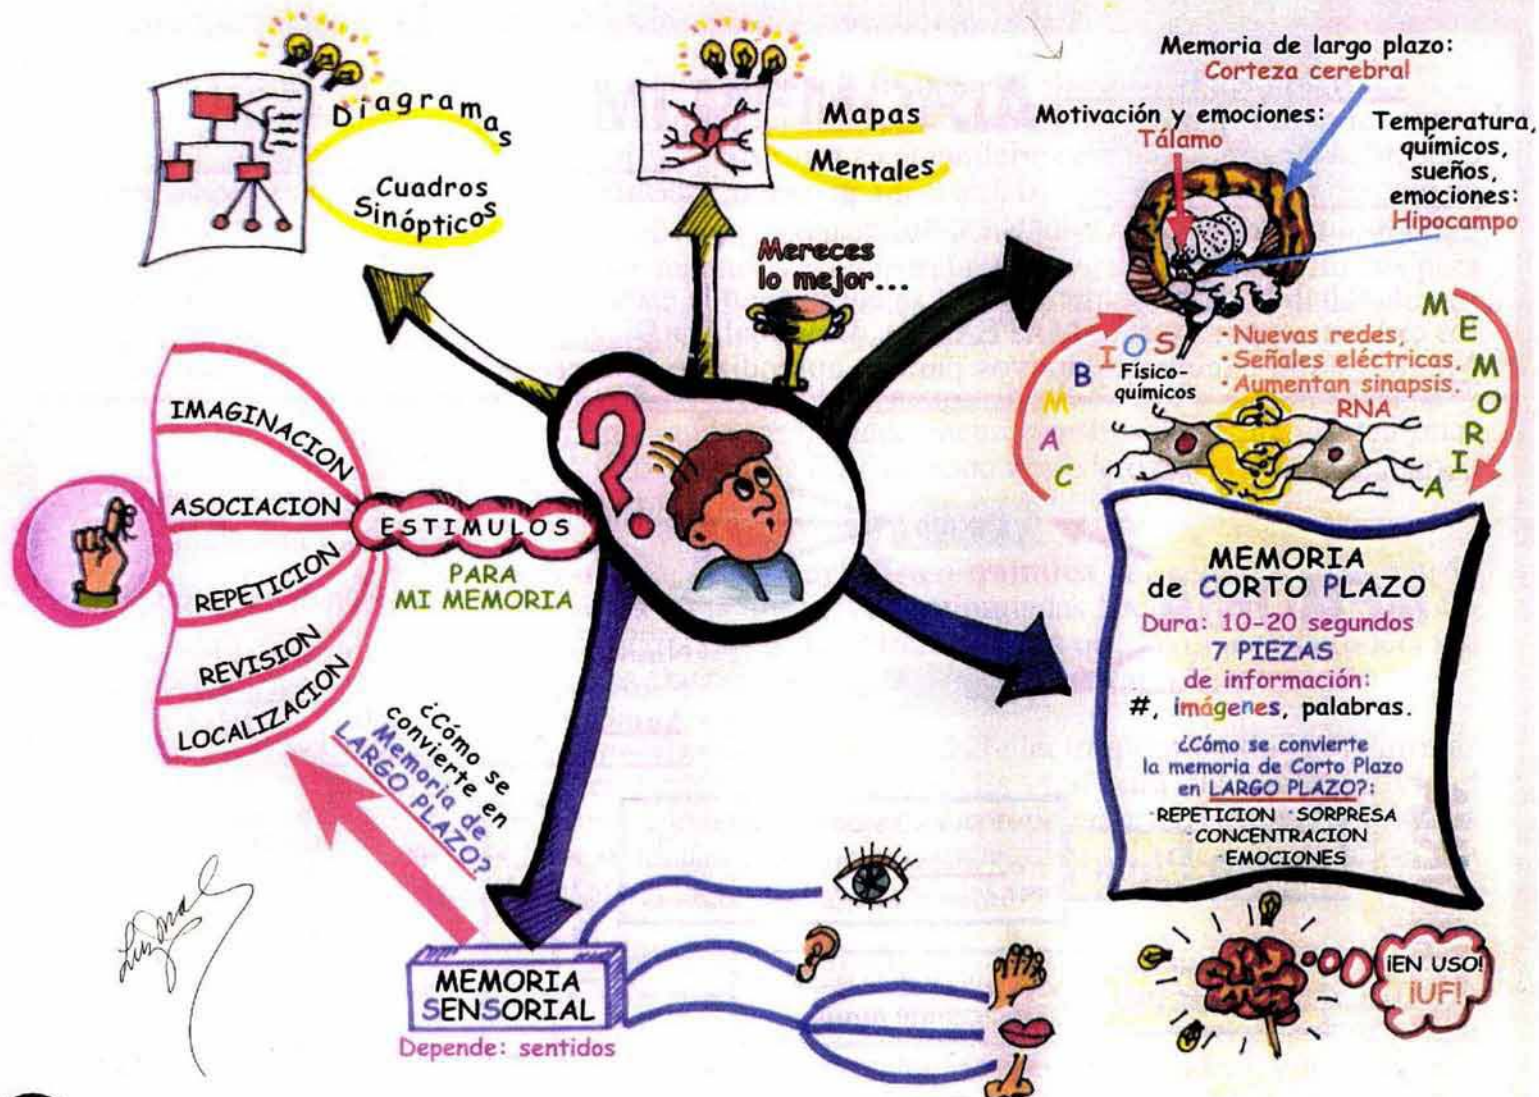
Diagramas

Cuadros Sinópticos

Mapas

Mentales

Mereces lo mejor...

Memoria de largo plazo:
Corteza cerebral

Motivación y emociones:
Tálamo

Temperatura, químicos, sueños, emociones:
Hipocampo

CAMBIOS

Físico-químicos

·Nuevas redes,
·Señales eléctricas.
·Aumentan sinapsis.

RNA

MEMORIA

IMAGINACION

ASOCIACION

REPETICION

REVISION

LOCALIZACION

ESTIMULOS

PARA MI MEMORIA

¿Cómo se convierte en Memoria de LARGO PLAZO?

MEMORIA de CORTO PLAZO

Dura: 10-20 segundos

7 PIEZAS

de información:

#, imágenes, palabras.

¿Cómo se convierte la memoria de Corto Plazo en LARGO PLAZO?:

·REPETICION ·SORPRESA
·CONCENTRACION
·EMOCIONES

MEMORIA SENSORIAL

Depende: sentidos

¡EN USO!
¡UF!